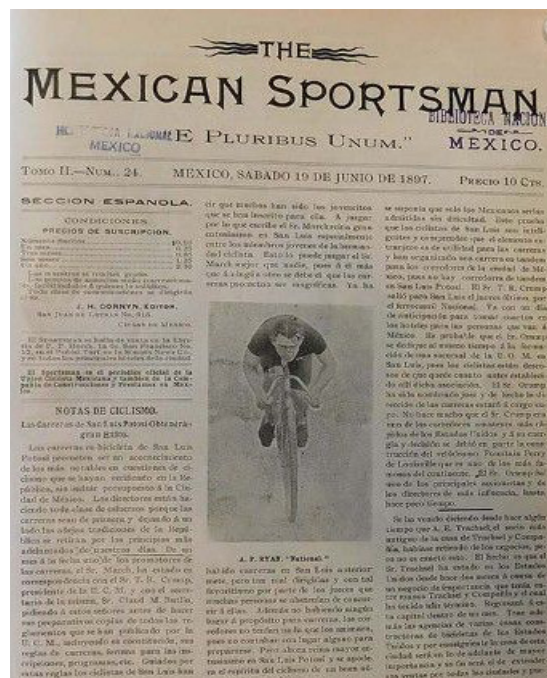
THE
MEXICAN SPORTSMAN

"E PLURIBUS UNUM."

BIBLIOTECA NACIONAL MEXICO

BIBLIOTECA NACIONAL DE MEXICO.

TOMO II.—NUM. 24. MEXICO, SABADO 19 DE JUNIO DE 1897. PRECIO 10 CTS.

SECCION ESPANOLA.

CONDICIONES.
PRECIOS DE SUSCRIPCION.

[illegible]

J. H. CORNYN, Editor.
San Juan de Letran No. 916. Ciudad de Mexico.

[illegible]

El Sportsman es el periódico oficial de la Unión Ciclista Mexicana y también de la Compañía de Construcciones y Ferrocarriles en México.

NOTAS DE CICLISMO.

Las Carreras de San Luis Potosí Obtenido gran éxito.

Las carreras en bicicleta de San Luis Potosí prometen ser un acontecimiento de los más notables en cuestiones de ciclismo que se hayan verificado en la República, sin omitir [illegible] la Ciudad de México. Los directores están haciendo todo clase de esfuerzos porque las carreras sean de primera y dejando a un lado las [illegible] tradiciones de la República se retiran por los principales más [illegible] de "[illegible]" días. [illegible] de la fecha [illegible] las carreras, el Sr. March, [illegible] presidente de la U. C. M. y con el secretario de la misma, Sr. Pared M. Sevilla, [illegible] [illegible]

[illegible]

A. F. RYAN "National."

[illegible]

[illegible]

Se ha venido diciendo desde hace algún tiempo que A. F. Truebeal el socio más antiguo de la casa de Truebeal y Compañía, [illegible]